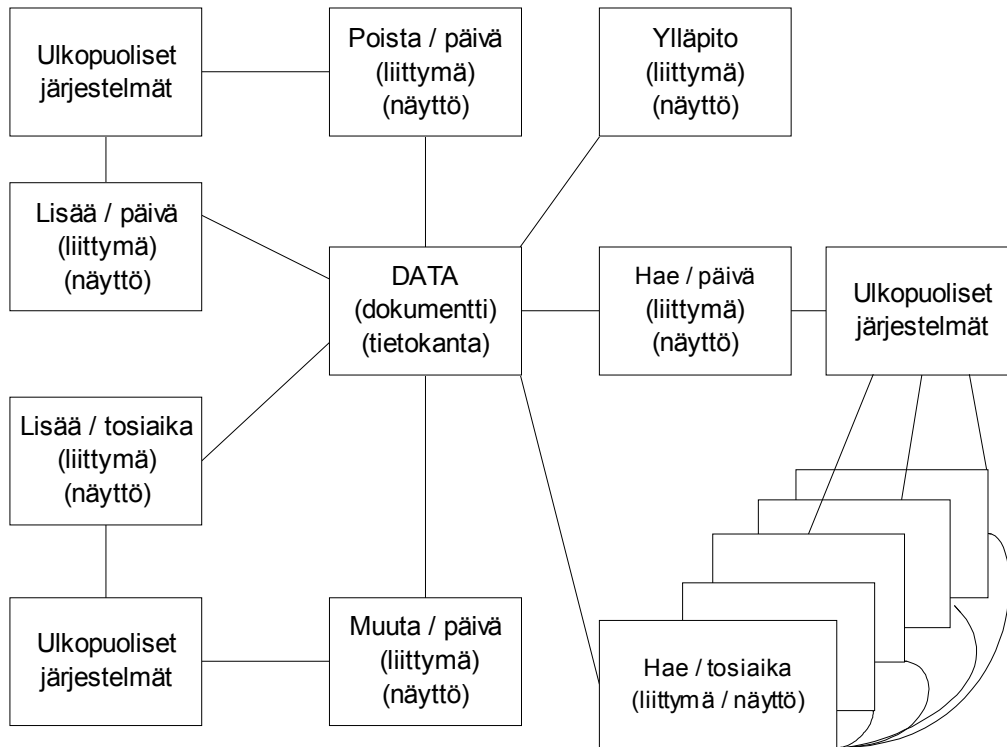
Ulkopuoliset järjestelmät

Poista / päivä (liittymä) (näyttö)

Ylläpito (liittymä) (näyttö)

Lisää / päivä (liittymä) (näyttö)

DATA (dokumentti) (tietokanta)

Hae / päivä (liittymä) (näyttö)

Ulkopuoliset järjestelmät

Lisää / tosiaika (liittymä) (näyttö)

Ulkopuoliset järjestelmät

Muuta / päivä (liittymä) (näyttö)

Hae / tosiaika (liittymä / näyttö)